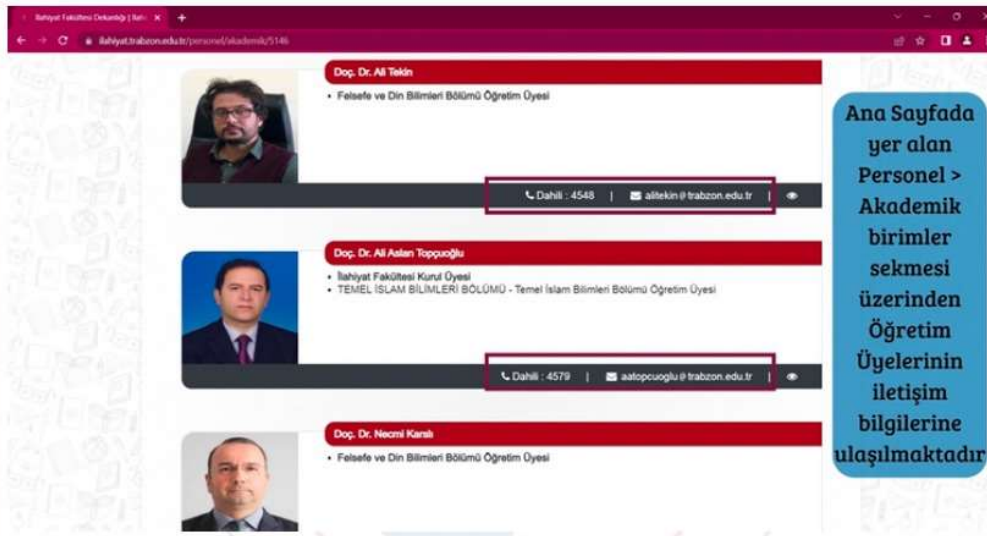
İlahiyat Fakültesi Dekanlığı | Bah ×
ilahiyat.trabzon.edu.tr/personel/akademik/5146

Doç. Dr. Ali Tekin
• Felsefe ve Din Bilimleri Bölümü Öğretim Üyesi
Dahili : 4548 | alitekin@trabzon.edu.tr |

Doç. Dr. Ali Aslan Topçuoğlu
• İlahiyat Fakültesi Kurul Üyesi
• TEMEL İSLAM BİLİMLERİ BÖLÜMÜ - Temel İslam Bilimleri Bölümü Öğretim Üyesi
Dahili : 4579 | aatopcuoglu@trabzon.edu.tr |

Doç. Dr. Necmi Karslı
• Felsefe ve Din Bilimleri Bölümü Öğretim Üyesi

Ana Sayfada yer alan Personel > Akademik birimler sekmesi üzerinden Öğretim Üyelerinin iletişim bilgilerine ulaşılmaktadır